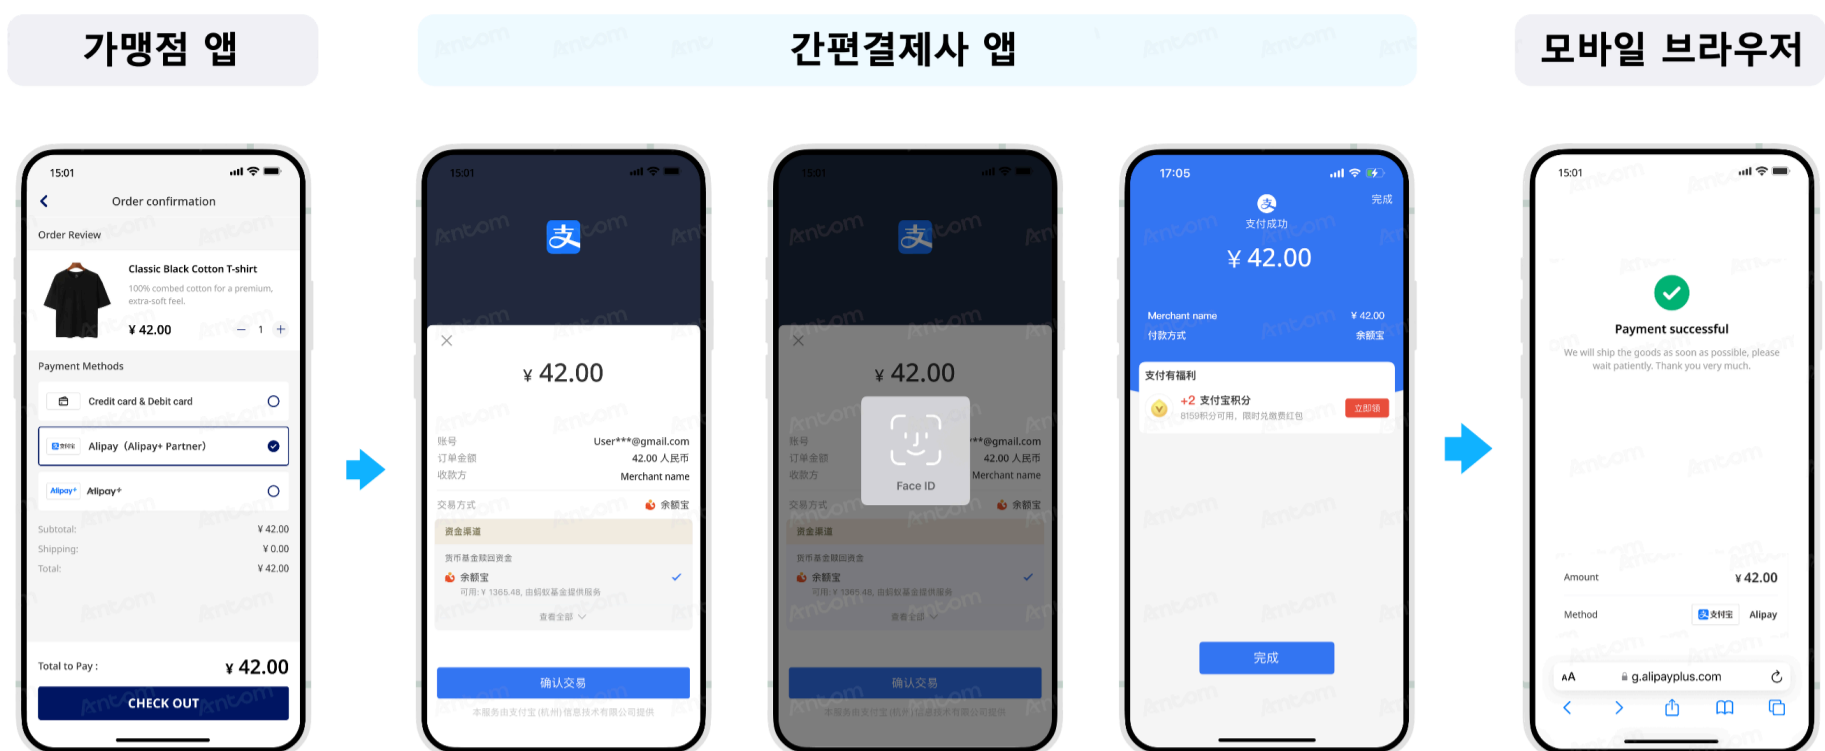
가맹점 앱

간편결제사 앱

모바일 브라우저

15:01

Order confirmation

Order Review

Classic Black Cotton T-shirt

100% combed cotton for a premium, extra-soft feel.

¥ 42.00 − 1 +

Payment Methods

Credit card & Debit card

Alipay (Alipay+ Partner)

Alipay+ Alipay+

Subtotal: ¥ 42.00

Shipping: ¥ 0.00

Total: ¥ 42.00

Total to Pay : ¥ 42.00

CHECK OUT

15:01

¥ 42.00

账号 User***@gmail.com

订单金额 42.00 人民币

收款方 Merchant name

交易方式 余额宝

资金渠道

货币基金赎回资金

余额宝

可用: ¥ 1365.48, 由蚂蚁基金提供服务

查看全部

确认交易

本服务由支付宝 (杭州) 信息技术有限公司提供

15:01

¥ 42.00

账号 ***@gmail.com

订单金额 42.00 人民币

收款方 Merchant name

交易方式 余额宝

Face ID

资金渠道

货币基金赎回资金

余额宝

可用: ¥ 1365.48, 由蚂蚁基金提供服务

查看全部

确认交易

本服务由支付宝 (杭州) 信息技术有限公司提供

17:05

完成

支付成功

¥ 42.00

Merchant name ¥ 42.00

付款方式 余额宝

支付有福利

+2 支付宝积分

8159积分可用, 限时兑换费红包

立即领

完成

15:01

Payment successful

We will ship the goods as soon as possible, please wait patiently. Thank you very much.

Amount ¥ 42.00

Method 支付宝 Alipay

AA g.alipayplus.com